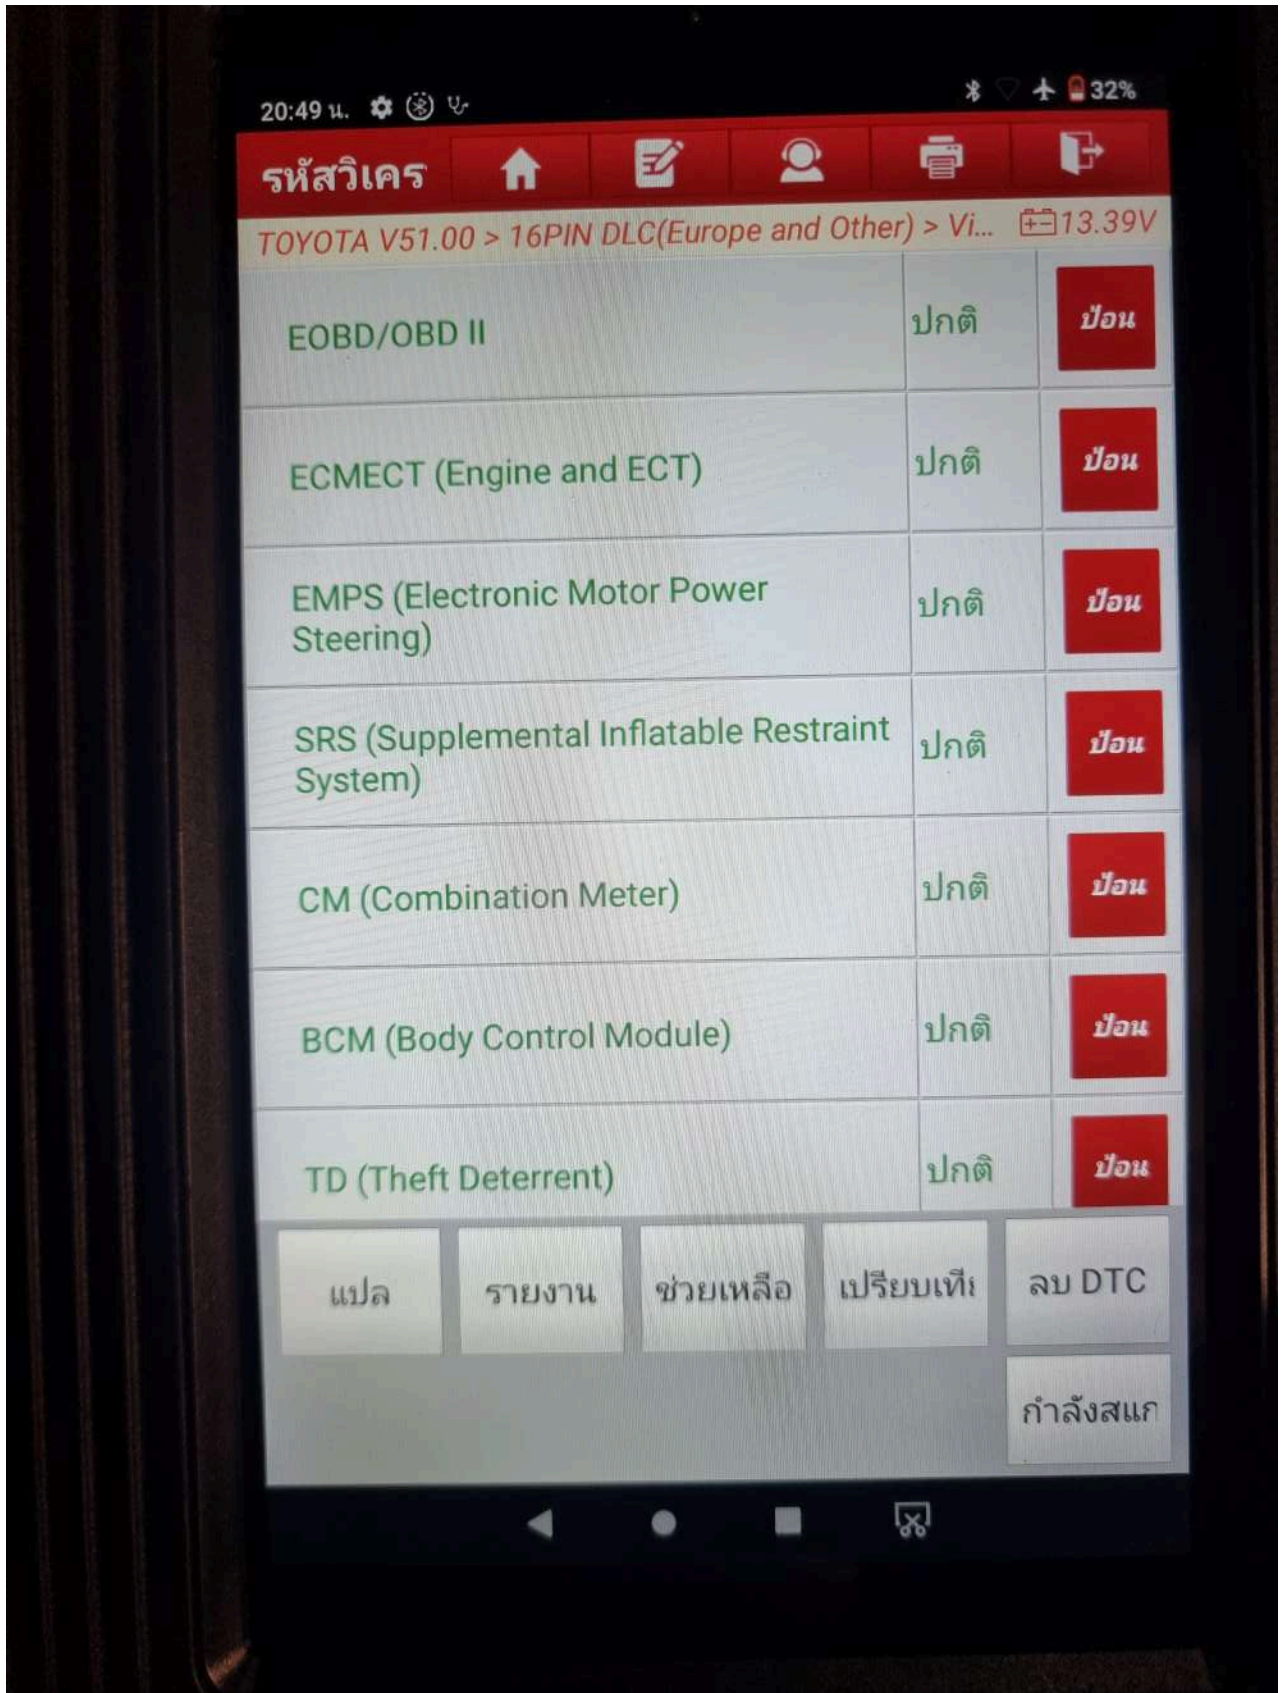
20:49 น.

32%

รหัสวิเคร

TOYOTA V51.00 > 16PIN DLC(Europe and Other) > Vi... 13.39V

| | | |
|---|---|---|
| EOBD/OBD II | ปกติ | ป้อน |
| ECMECT (Engine and ECT) | ปกติ | ป้อน |
| EMPS (Electronic Motor Power Steering) | ปกติ | ป้อน |
| SRS (Supplemental Inflatable Restraint System) | ปกติ | ป้อน |
| CM (Combination Meter) | ปกติ | ป้อน |
| BCM (Body Control Module) | ปกติ | ป้อน |
| TD (Theft Deterrent) | ปกติ | ป้อน |

แปล

รายงาน

ช่วยเหลือ

เปรียบเทีย

ลบ DTC

กำลังสแก